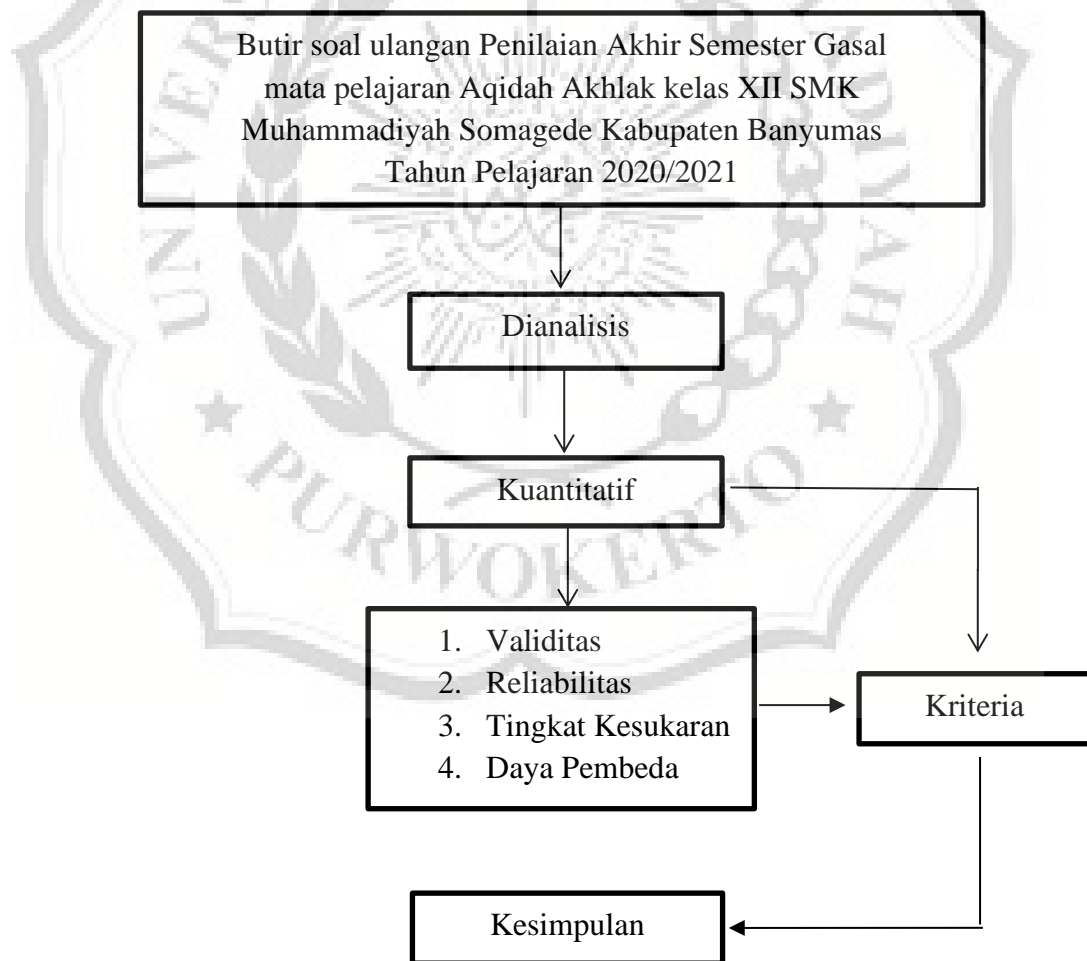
Butir soal ulangan Penilaian Akhir Semester Gasal mata pelajaran Aqidah Akhlak kelas XII SMK Muhammadiyah Somagede Kabupaten Banyumas Tahun Pelajaran 2020/2021

Dianalisis

Kuantitatif

1. Validitas
2. Reliabilitas
3. Tingkat Kesukaran
4. Daya Pembeda

Kriteria

Kesimpulan

PURWOKERTO